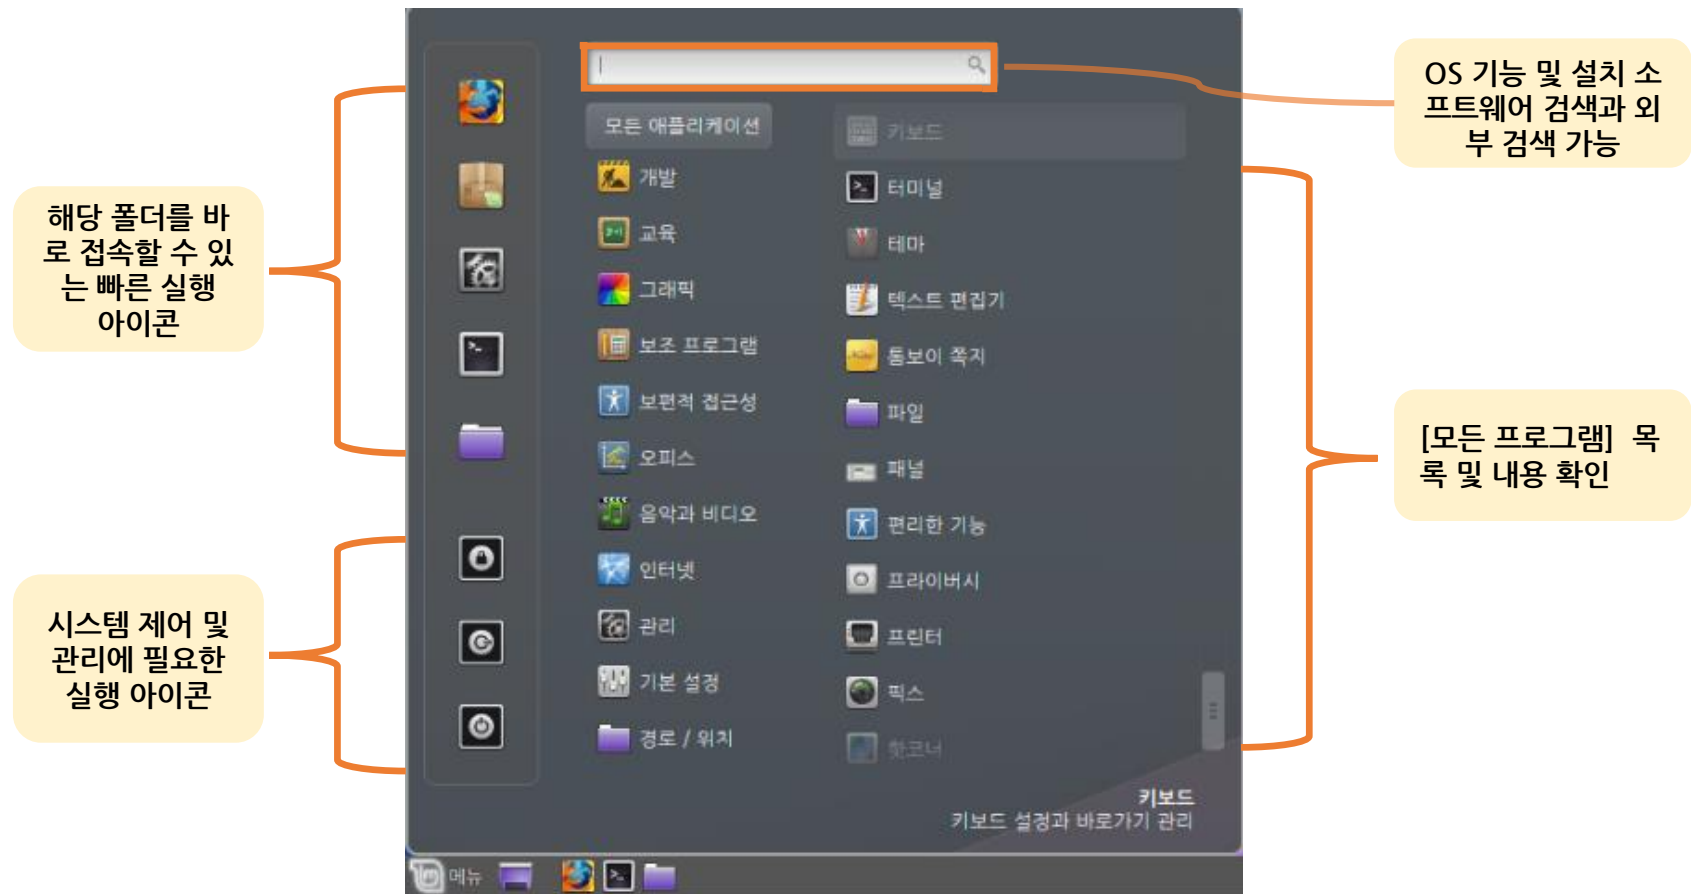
해당 폴더를 바로 접속할 수 있는 빠른 실행 아이콘

시스템 제어 및 관리에 필요한 실행 아이콘

모든 애플리케이션
개발
교육
그래픽
보조 프로그램
보편적 접근성
오피스
음악과 비디오
인터넷
관리
기본 설정
경로 / 위치

키보드
터미널
테마
텍스트 편집기
동보이 쪽지
파일
패널
편리한 기능
프라이버시
프린터
픽스
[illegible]

키보드
키보드 설정과 바로가기 관리

메뉴

OS 기능 및 설치 소프트웨어 검색과 외부 검색 가능

[모든 프로그램] 목록 및 내용 확인